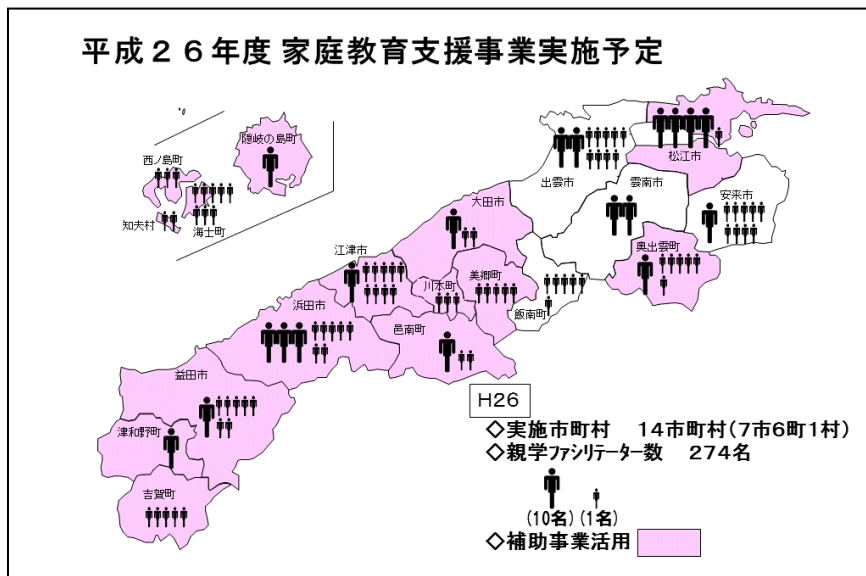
平成２６年度 家庭教育支援事業実施予定

隠岐の島町
西ノ島町
知夫村
海士町
出雲市
松江市
雲南市
安来市
大田市
奥出雲町
江津市
川本町
美郷町
飯南町
浜田市
邑南町
益田市
津和野町
吉賀町

H26
◇実施市町村　14市町村（7市6町1村）
◇親学ファシリテーター数　274名
(10名) (1名)
◇補助事業活用